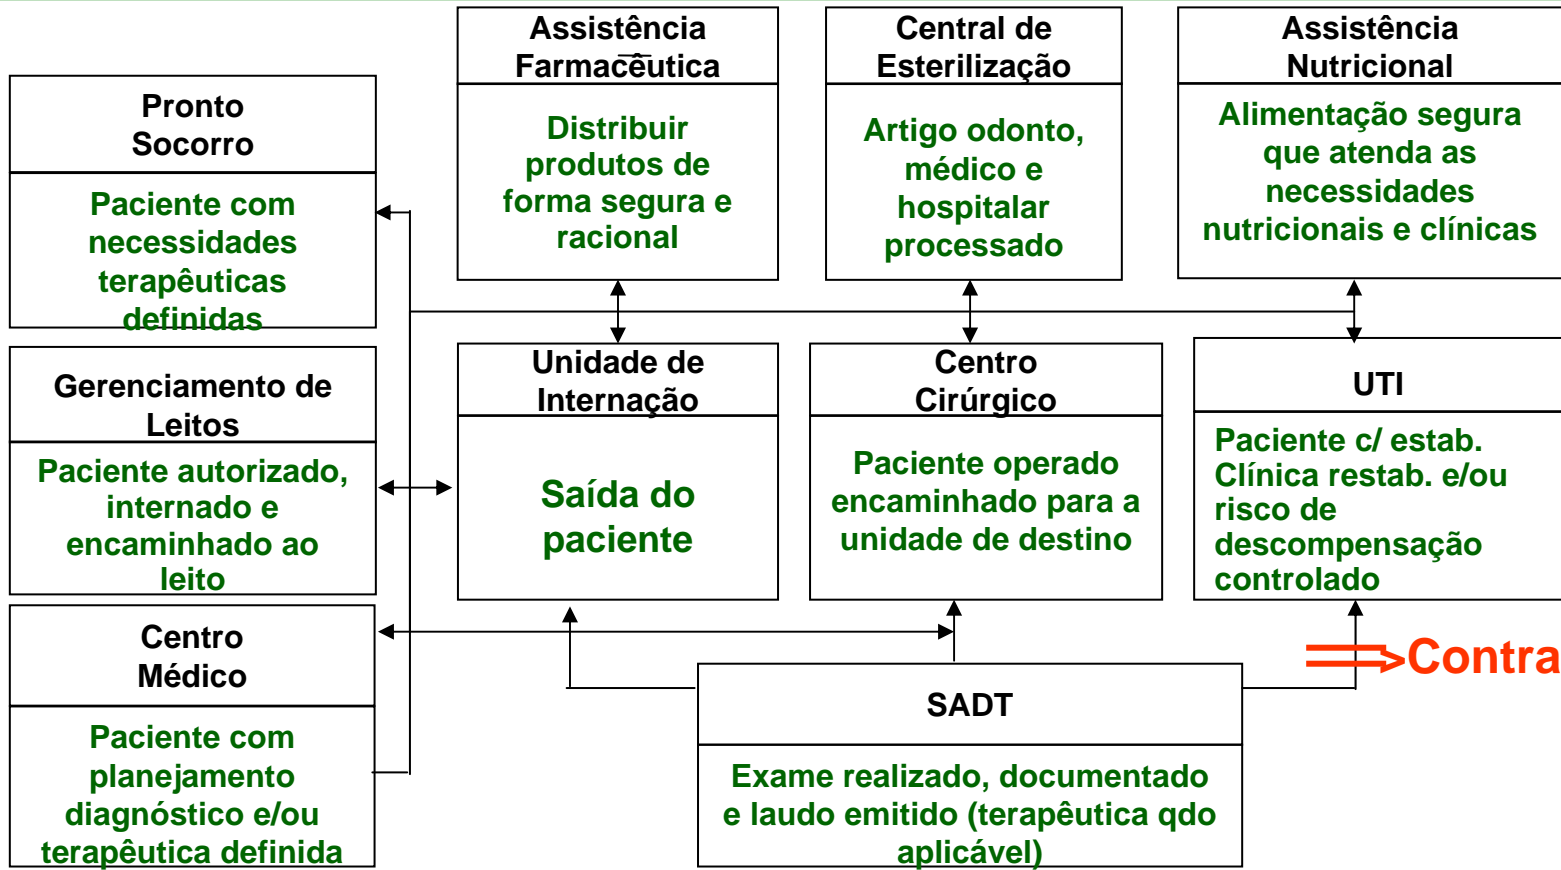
Assistência Farmacêutica

Distribuir produtos de forma segura e racional

Central de Esterilização

Artigo odonto, médico e hospitalar processado

Assistência Nutricional

Alimentação segura que atenda as necessidades nutricionais e clínicas

Pronto Socorro

Paciente com necessidades terapêuticas definidas

Gerenciamento de Leitos

Paciente autorizado, internado e encaminhado ao leito

Centro Médico

Paciente com planejamento diagnóstico e/ou terapêutica definida

Unidade de Internação

Saída do paciente

Centro Cirúrgico

Paciente operado encaminhado para a unidade de destino

UTI

Paciente c/ estab. Clínica restab. e/ou risco de descompensação controlado

Contra

SADT

Exame realizado, documentado e laudo emitido (terapêutica qdo aplicável)